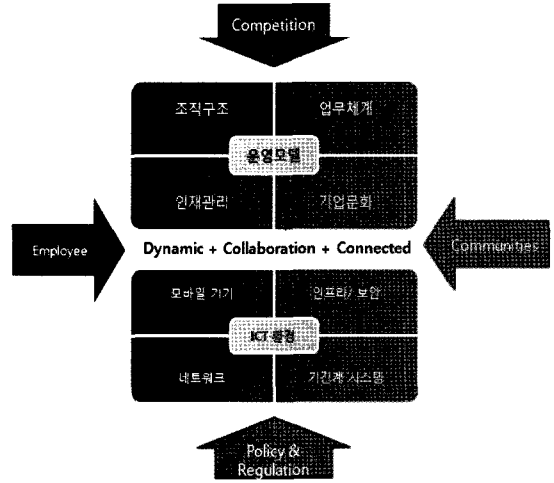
Competition

조직구조

업무체계

운영모델

인재관리

기업문화

Employee

Dynamic + Collaboration + Connected

Communities

모바일 기기

인프라/보안

ICT 환경

네트워크

기간계 시스템

Policy & Regulation